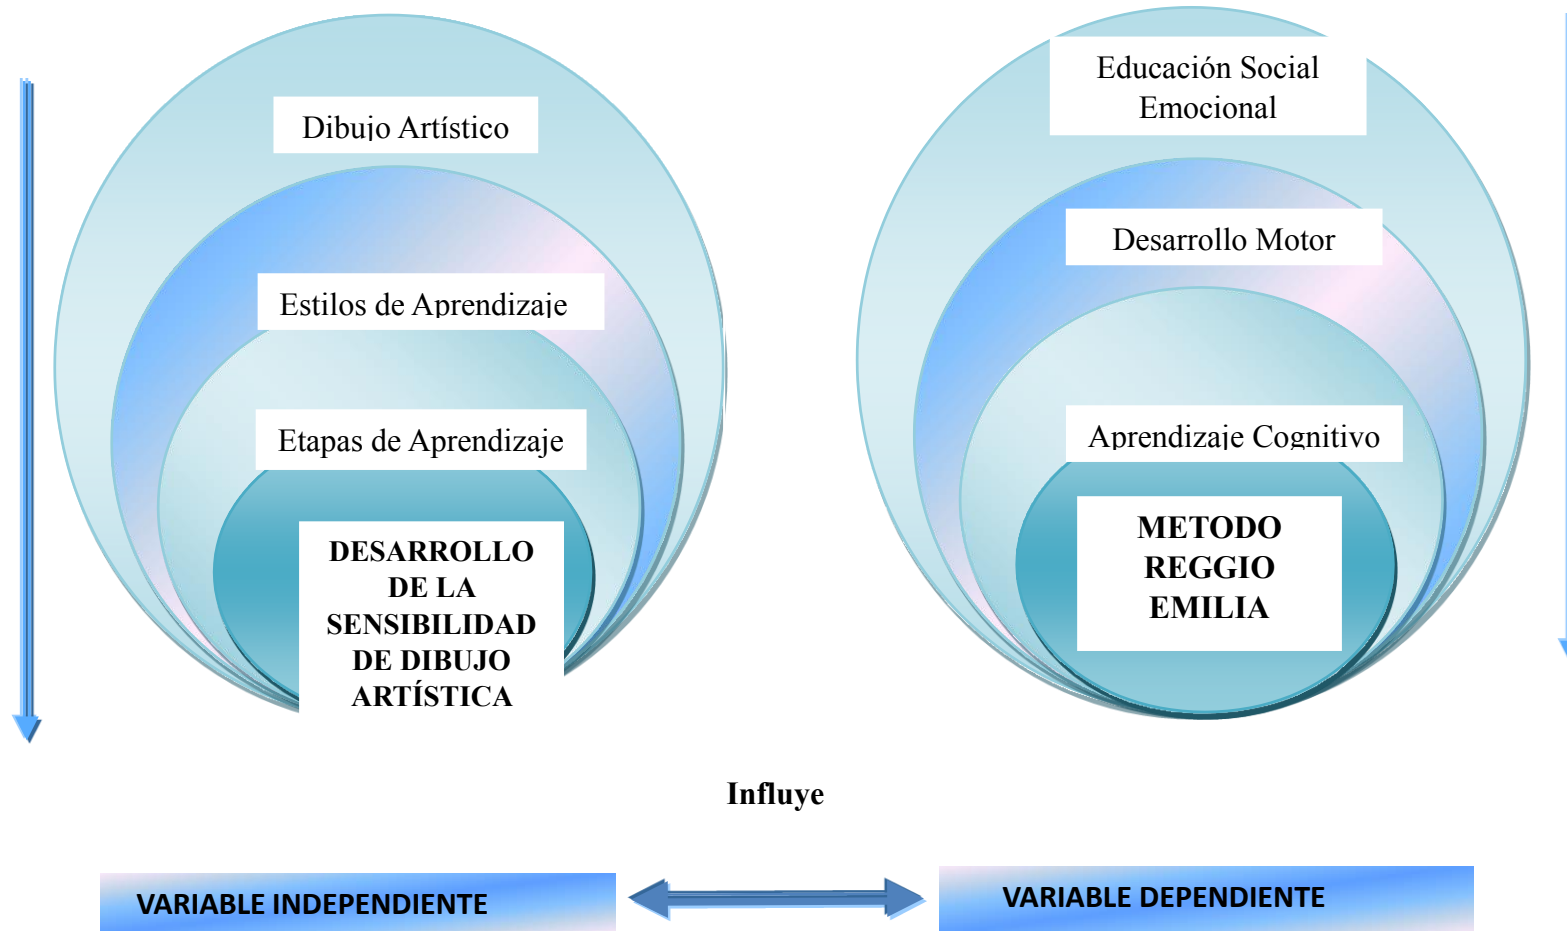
Dibujo Artístico

Estilos de Aprendizaje

Etapas de Aprendizaje

DESARROLLO DE LA SENSIBILIDAD DE DIBUJO ARTÍSTICA

Educación Social Emocional

Desarrollo Motor

Aprendizaje Cognitivo

METODO REGGIO EMILIA

Influye

VARIABLE INDEPENDIENTE

VARIABLE DEPENDIENTE